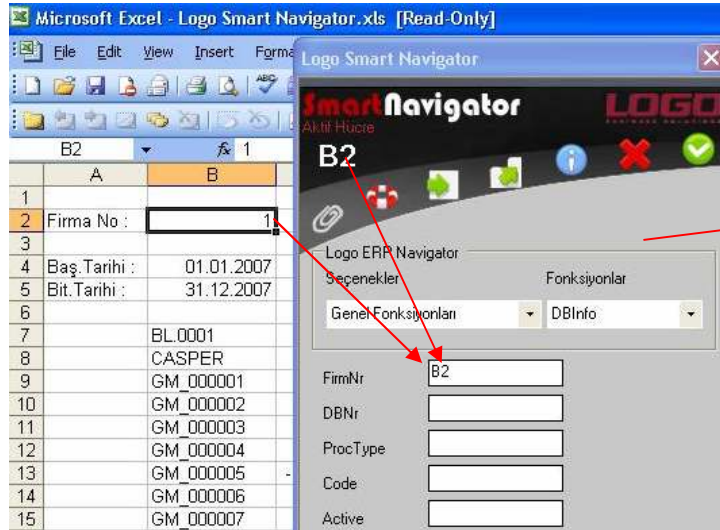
Microsoft Excel - Logo Smart Navigator.xls [Read-Only]

File Edit View Insert Forma

B2 fx 1

| | A | B |
|---|---|---|
| 1 | | |
| 2 | Firma No : | 1 |
| 3 | | |
| 4 | Baş.Tarihi : | 01.01.2007 |
| 5 | Bit.Tarihi : | 31.12.2007 |
| 6 | | |
| 7 | | BL.0001 |
| 8 | | CASPER |
| 9 | | GM_000001 |
| 10 | | GM_000002 |
| 11 | | GM_000003 |
| 12 | | GM_000004 |
| 13 | | GM_000005 |
| 14 | | GM_000006 |
| 15 | | GM_000007 |

Logo Smart Navigator

SmartNavigator LOGO

Aktif Hücre

B2

Logo ERP Navigator

Seçenekler Fonksiyonlar

Genel Fonksiyonları DBInfo

FirmNr B2

DBNr

ProcType

Code

Active